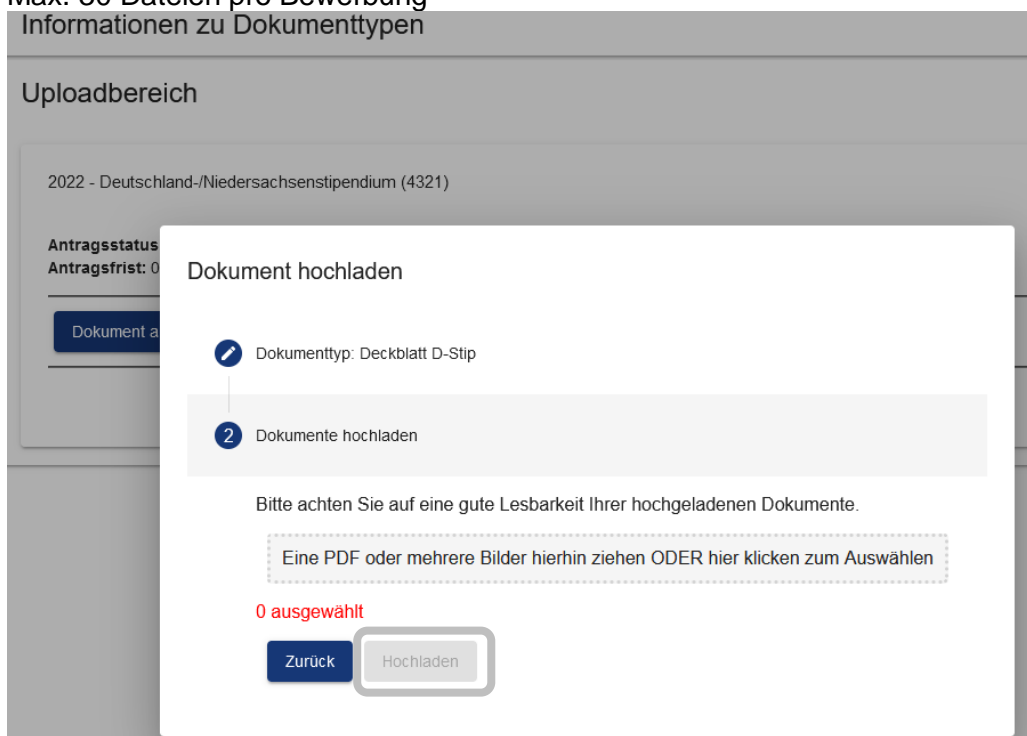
Max. 30 Dateien pro Bewerbung
Informationen zu Dokumenttypen

Uploadbereich

2022 - Deutschland-/Niedersachsenstipendium (4321)

Antragsstatus
Antragsfrist: 0

Dokument a

Dokument hochladen

Dokumenttyp: Deckblatt D-Stip

2 Dokumente hochladen

Bitte achten Sie auf eine gute Lesbarkeit Ihrer hochgeladenen Dokumente.

Eine PDF oder mehrere Bilder hierhin ziehen ODER hier klicken zum Auswählen

0 ausgewählt

Zurück Hochladen